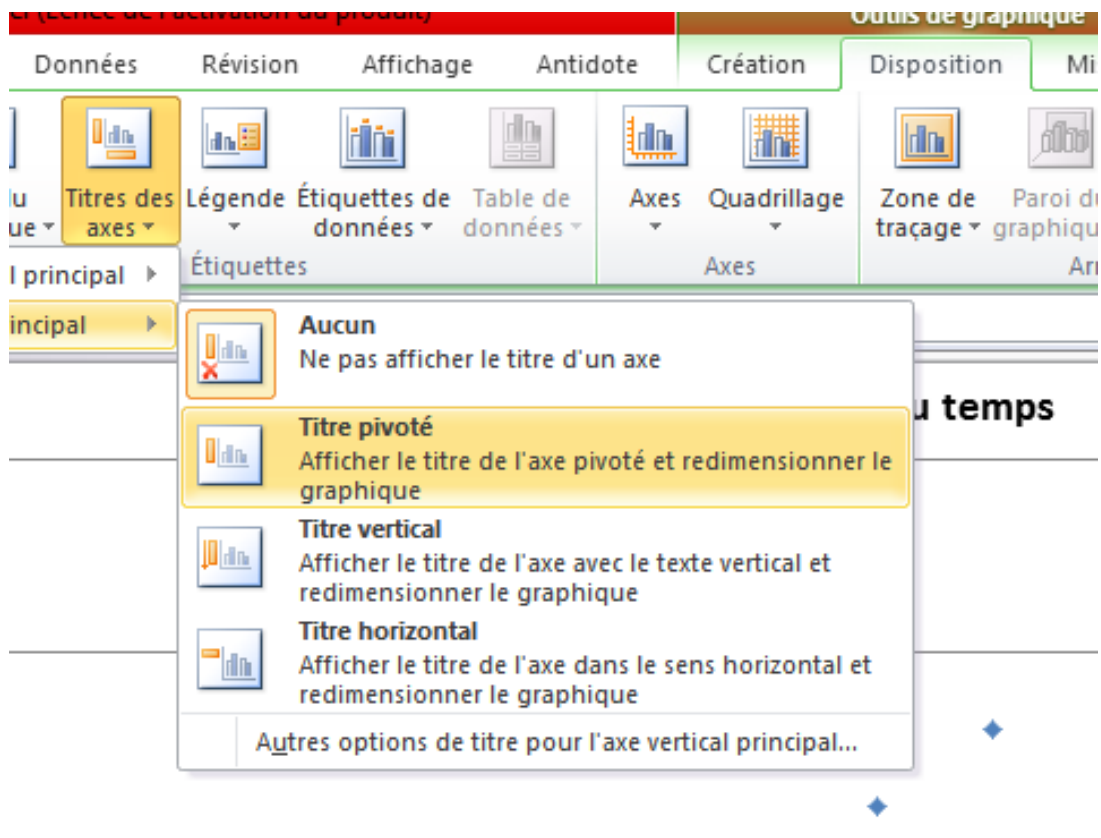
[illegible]

Outils de graphique

Données Révision Affichage Antidote Création Disposition Mi

u ue ▾

Titres des axes ▾

Légende ▾

Étiquettes de données ▾

Table de données ▾

Étiquettes

Axes ▾

Quadrillage ▾

Axes

Zone de traçage ▾

Paroi du graphiqu

Ar

l principal ▸

incipal ▸

Aucun
Ne pas afficher le titre d'un axe

u temps

Titre pivoté
Afficher le titre de l'axe pivoté et redimensionner le graphique

Titre vertical
Afficher le titre de l'axe avec le texte vertical et redimensionner le graphique

Titre horizontal
Afficher le titre de l'axe dans le sens horizontal et redimensionner le graphique

Autres options de titre pour l'axe vertical principal...